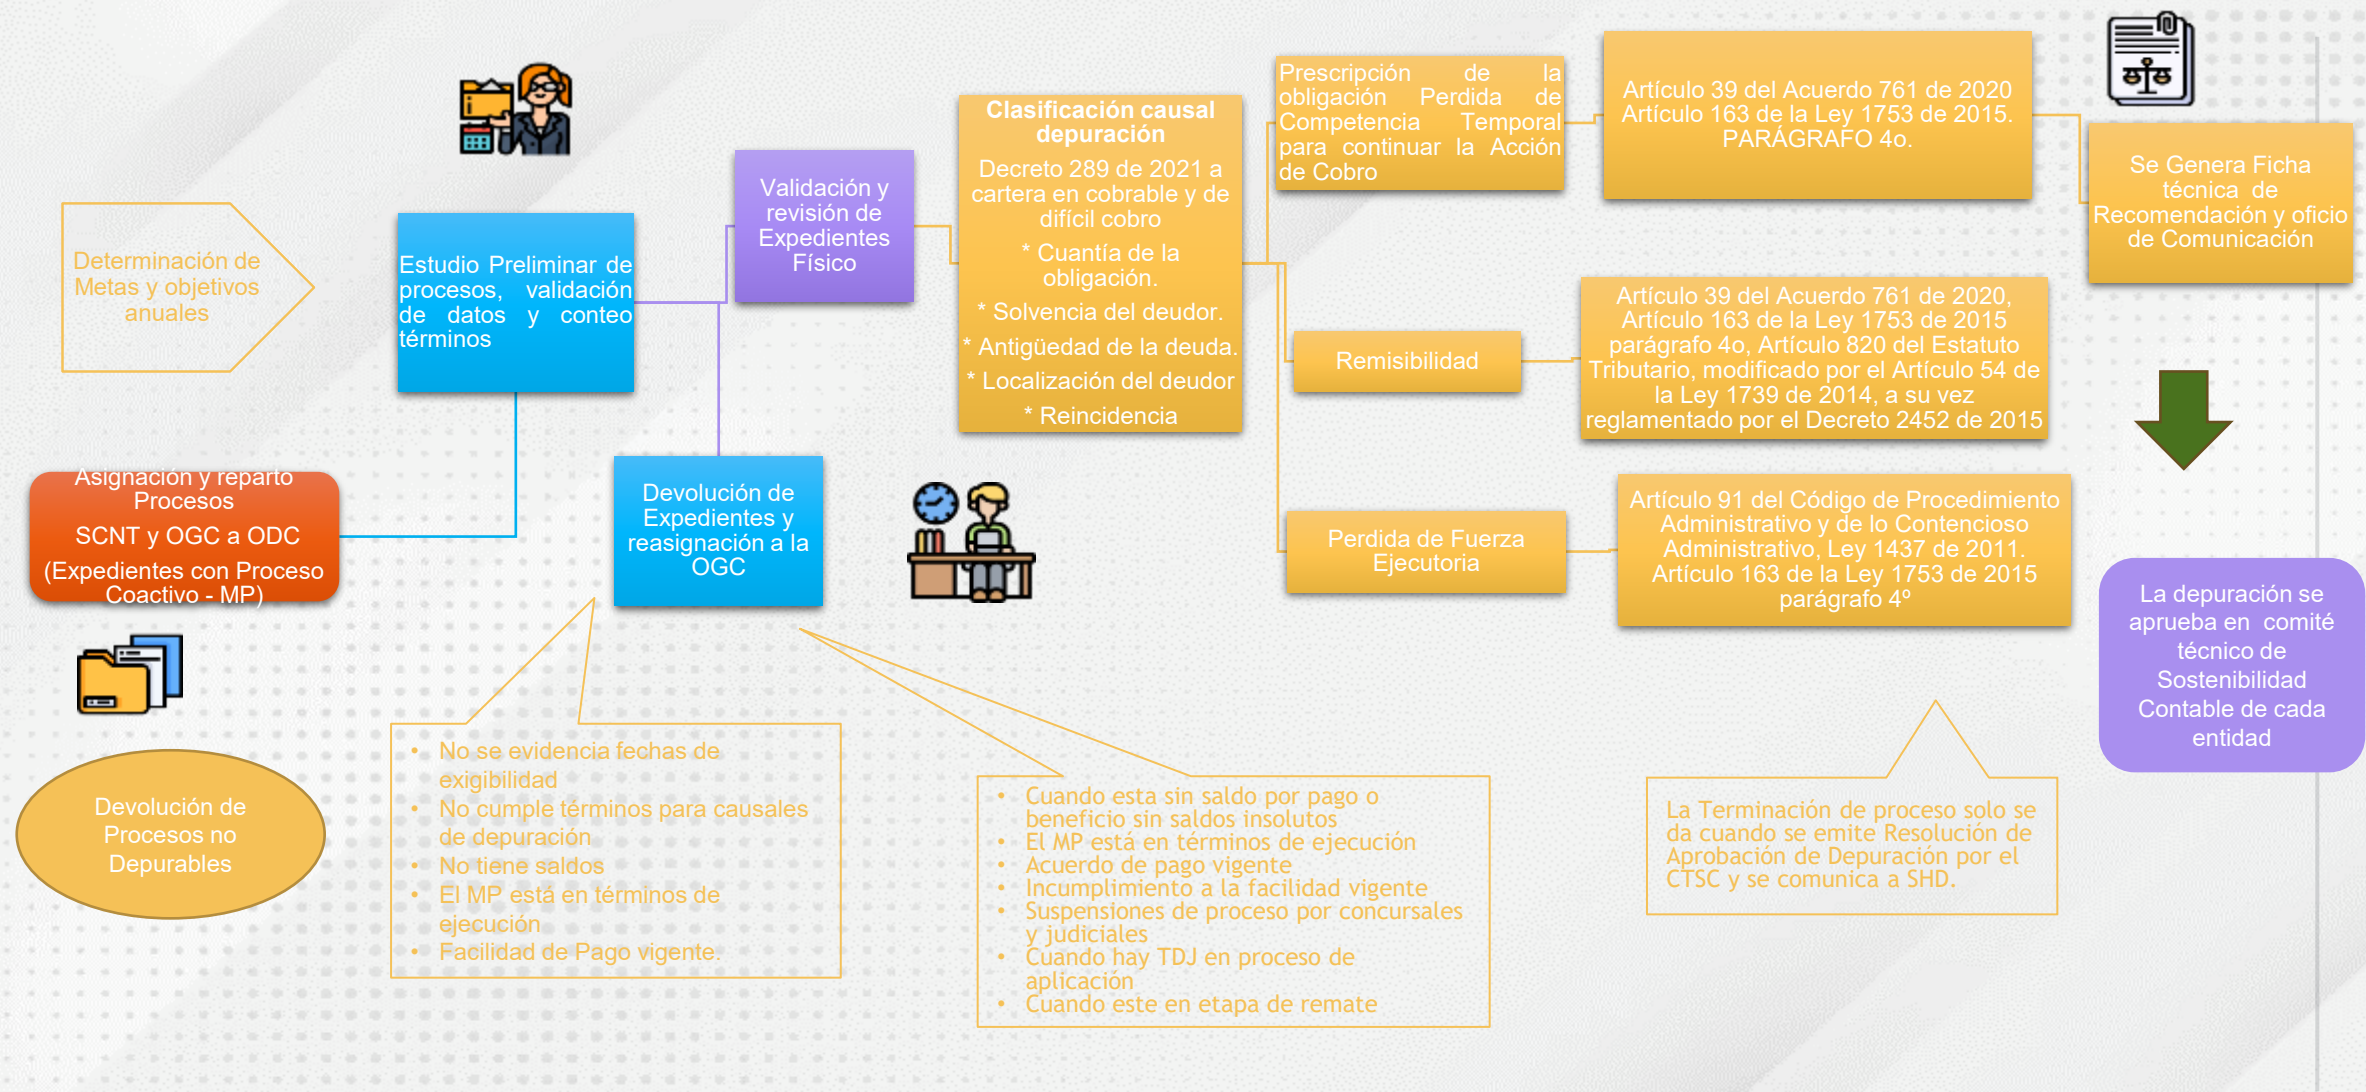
Determinación de Metas y objetivos anuales

Asignación y reparto Procesos

SCNT y OGC a ODC

(Expedientes con Proceso Coactivo - MP)

Devolución de Procesos no Depurables

Estudio Preliminar de procesos, validación de datos y conteo términos

Validación y revisión de Expedientes Físico

Devolución de Expedientes y reasignación a la OGC

- No se evidencia fechas de exigibilidad
- No cumple términos para causales de depuración
- No tiene saldos
- El MP está en términos de ejecución
- Facilidad de Pago vigente.

Clasificación causal depuración

Decreto 289 de 2021 a cartera en cobrable y de difícil cobro

* Cuantía de la obligación.

* Solvencia del deudor.

* Antigüedad de la deuda.

* Localización del deudor

* Reincidencia

- Cuando esta sin saldo por pago o beneficio sin saldos insolutos
- El MP está en términos de ejecución
- Acuerdo de pago vigente
- Incumplimiento a la facilidad vigente
- Suspensiones de proceso por concursales y judiciales
- Cuando hay TDJ en proceso de aplicación
- Cuando este en etapa de remate

Prescripción de la obligación Perdida de Competencia Temporal para continuar la Acción de Cobro

Artículo 39 del Acuerdo 761 de 2020 Artículo 163 de la Ley 1753 de 2015. PARÁGRAFO 4o.

Remisibilidad

Artículo 39 del Acuerdo 761 de 2020, Artículo 163 de la Ley 1753 de 2015 parágrafo 4o, Artículo 820 del Estatuto Tributario, modificado por el Artículo 54 de la Ley 1739 de 2014, a su vez reglamentado por el Decreto 2452 de 2015

Perdida de Fuerza Ejecutoria

Artículo 91 del Código de Procedimiento Administrativo y de lo Contencioso Administrativo, Ley 1437 de 2011. Artículo 163 de la Ley 1753 de 2015 parágrafo 4º

La Terminación de proceso solo se da cuando se emite Resolución de Aprobación de Depuración por el CTSC y se comunica a SHD.

Se Genera Ficha técnica de Recomendación y oficio de Comunicación

La depuración se aprueba en comité técnico de Sostenibilidad Contable de cada entidad